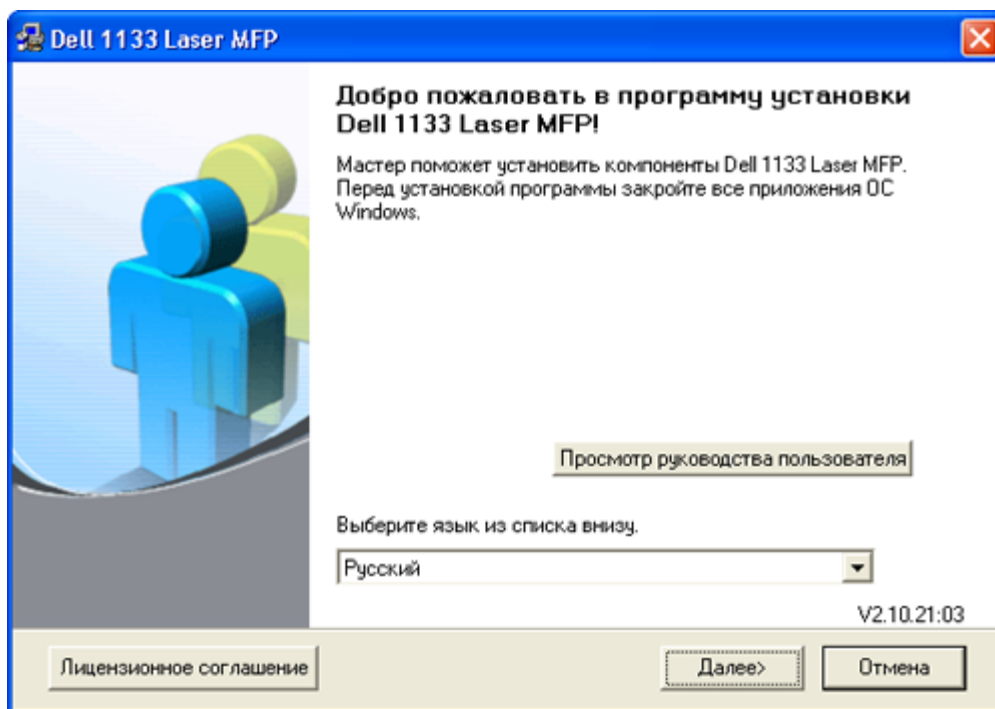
Dell 1133 Laser MFP

Добро пожаловать в программу установки Dell 1133 Laser MFP!

Мастер поможет установить компоненты Dell 1133 Laser MFP. Перед установкой программы закройте все приложения ОС Windows.

Просмотр руководства пользователя

Выберите язык из списка внизу.

Русский

V2.10.21:03

Лицензионное соглашение

Далее>

Отмена